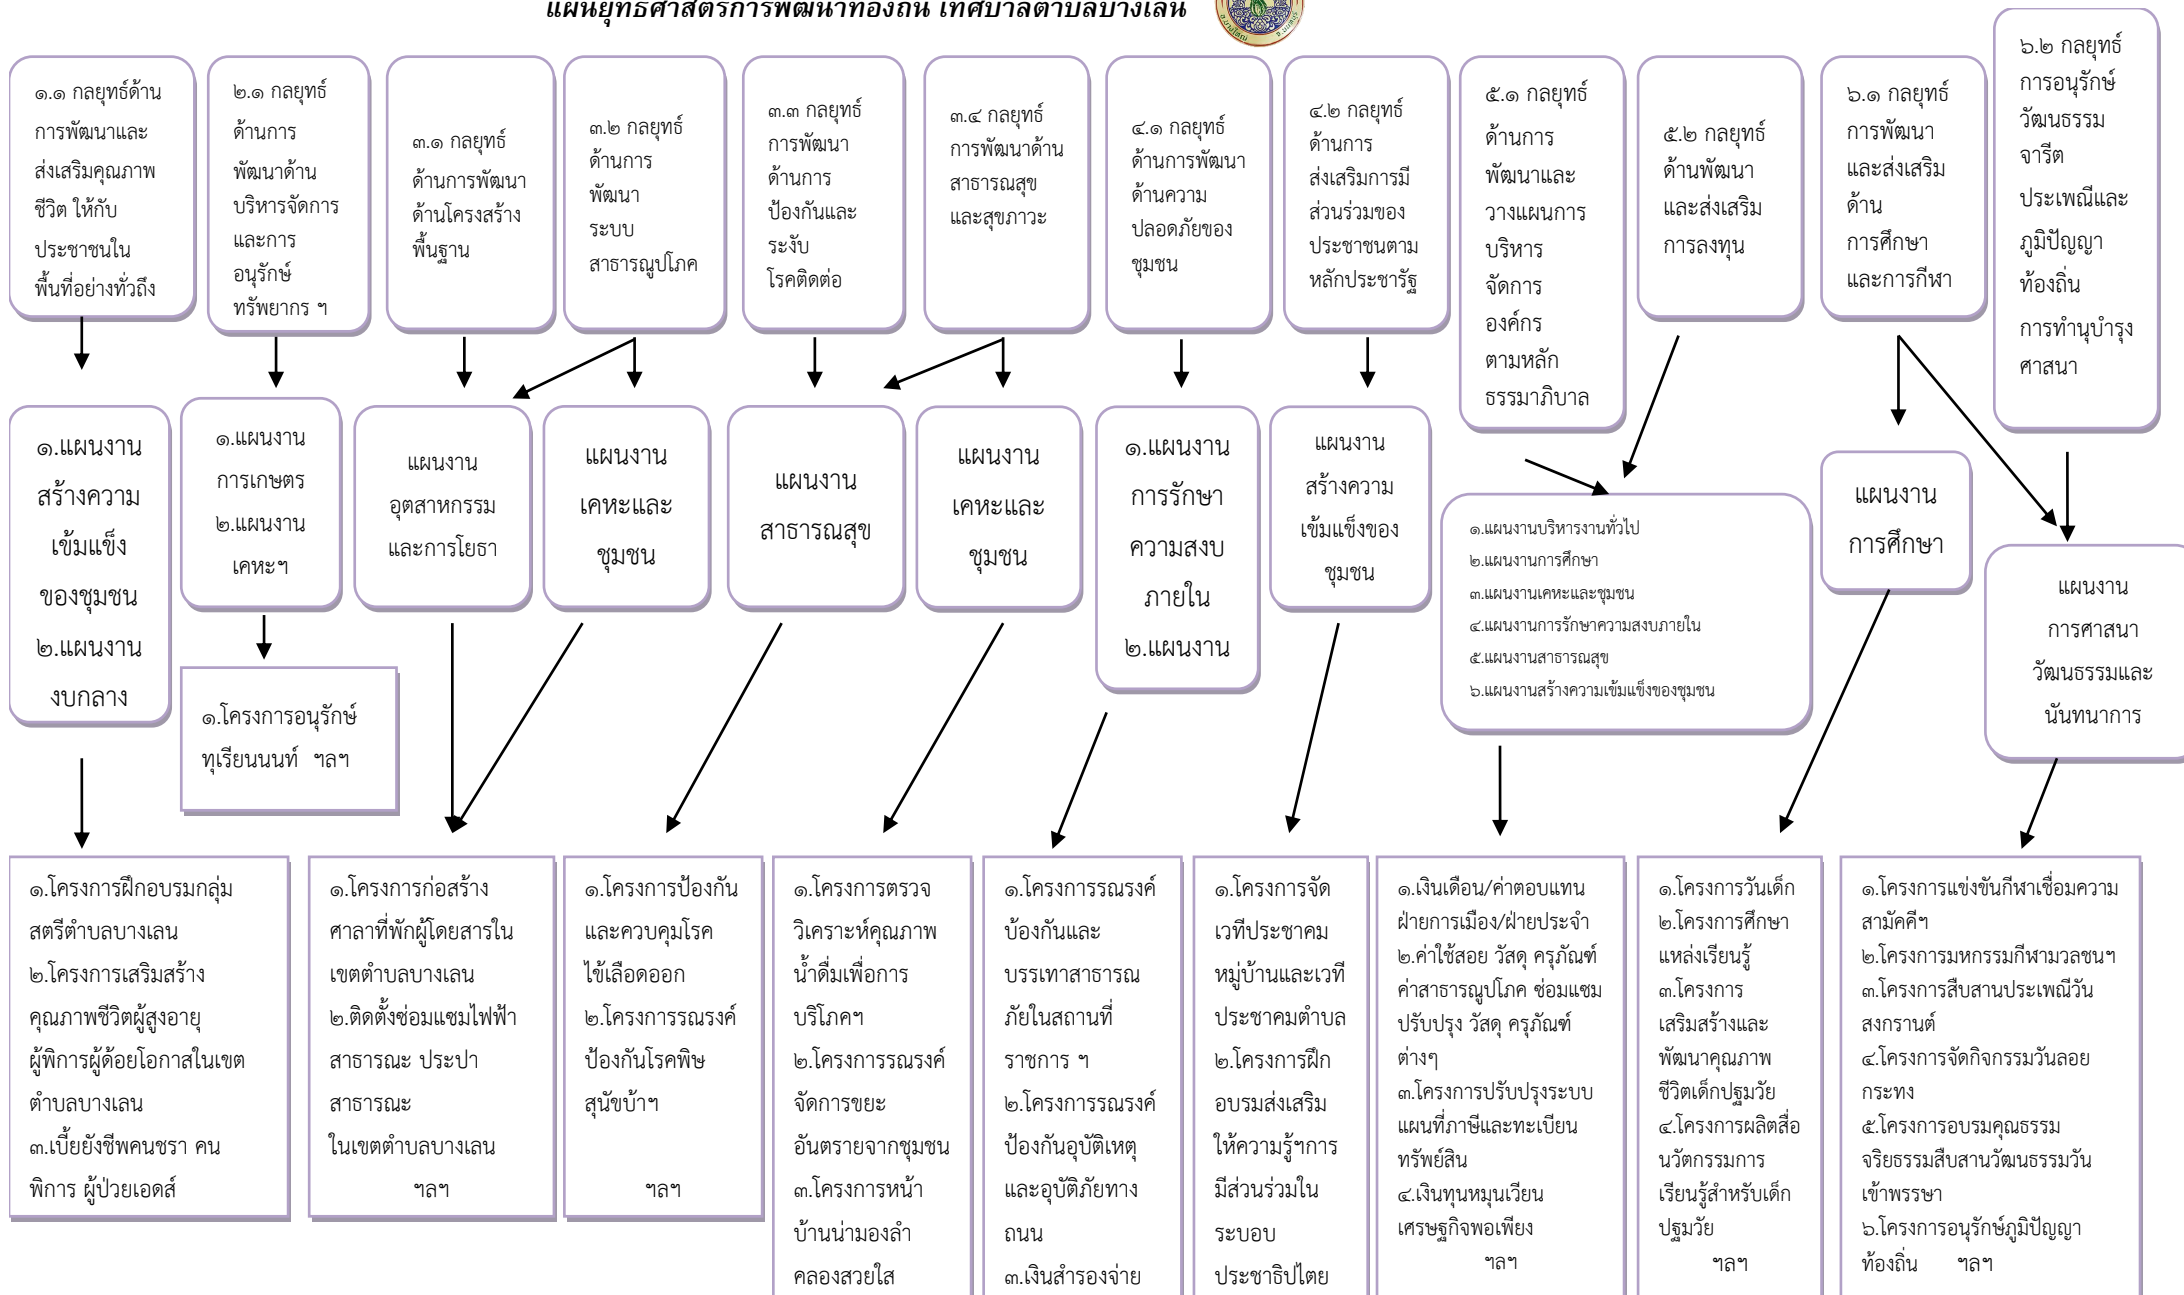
แผนยุทธศาสตร์การพัฒนาท้องถิ่น เทศบาลตำบลบางเลน

๑.๑ กลยุทธ์ด้านการพัฒนาและส่งเสริมคุณภาพชีวิต ให้กับประชาชนในพื้นที่อย่างทั่วถึง

๒.๑ กลยุทธ์ด้านการพัฒนาด้านบริหารจัดการและการอนุรักษ์ทรัพยากร ฯ

๓.๑ กลยุทธ์ด้านการพัฒนาด้านโครงสร้างพื้นฐาน

๓.๒ กลยุทธ์ด้านการพัฒนาระบบสาธารณูปโภค

๓.๓ กลยุทธ์การพัฒนาด้านการป้องกันและระงับโรคติดต่อ

๓.๔ กลยุทธ์การพัฒนาด้านสาธารณสุขและสุขภาวะ

๔.๑ กลยุทธ์ด้านการพัฒนาด้านความปลอดภัยของชุมชน

๔.๒ กลยุทธ์ด้านการส่งเสริมการมีส่วนร่วมของประชาชนตามหลักประชารัฐ

๕.๑ กลยุทธ์ด้านการพัฒนาและวางแผนการบริหารจัดการองค์กรตามหลักธรรมาภิบาล

๕.๒ กลยุทธ์ด้านพัฒนาและส่งเสริมการลงทุน

๖.๑ กลยุทธ์การพัฒนาและส่งเสริมด้านการศึกษาและการกีฬา

๖.๒ กลยุทธ์การอนุรักษ์วัฒนธรรมจารีตประเพณีและภูมิปัญญาท้องถิ่นการทำนุบำรุงศาสนา

๑.แผนงานสร้างความเข้มแข็งของชุมชน ๒.แผนงานงบกลาง

๑.แผนงานการเกษตร ๒.แผนงานเคหะฯ

๑.โครงการอนุรักษ์ทุเรียนนนท์ ฯลฯ

แผนงานอุตสาหกรรมและการโยธา

แผนงานเคหะและชุมชน

แผนงานสาธารณสุข

แผนงานเคหะและชุมชน

๑.แผนงานการรักษาความสงบภายใน ๒.แผนงาน

แผนงานสร้างความเข้มแข็งของชุมชน

๑.แผนงานบริหารงานทั่วไป
๒.แผนงานการศึกษา
๓.แผนงานเคหะและชุมชน
๔.แผนงานการรักษาความสงบภายใน
๕.แผนงานสาธารณสุข
๖.แผนงานสร้างความเข้มแข็งของชุมชน

แผนงานการศึกษา

แผนงานการศาสนาวัฒนธรรมและนันทนาการ

๑.โครงการฝึกอบรมกลุ่มสตรีตำบลบางเลน
๒.โครงการเสริมสร้างคุณภาพชีวิตผู้สูงอายุ ผู้พิการผู้ด้อยโอกาสในเขตตำบลบางเลน
๓.เบี้ยยังชีพคนชรา คนพิการ ผู้ป่วยเอดส์

๑.โครงการก่อสร้างศาลาที่พักผู้โดยสารในเขตตำบลบางเลน
๒.ติดตั้งซ่อมแซมไฟฟ้าสาธารณะ ประปาสาธารณะในเขตตำบลบางเลน
ฯลฯ

๑.โครงการป้องกันและควบคุมโรคไข้เลือดออก
๒.โครงการรณรงค์ป้องกันโรคพิษสุนัขบ้าฯ
ฯลฯ

๑.โครงการตรวจวิเคราะห์คุณภาพน้ำดื่มเพื่อการบริโภคฯ
๒.โครงการรณรงค์จัดการขยะอันตรายจากชุมชน
๓.โครงการหน้าบ้านน่ามองลำคลองสวยใส

๑.โครงการรณรงค์ป้องกันและบรรเทาสาธารณภัยในสถานที่ราชการ ฯ
๒.โครงการรณรงค์ป้องกันอุบัติเหตุและอุบัติภัยทางถนน
๓.เงินสำรองจ่าย

๑.โครงการจัดเวทีประชาคมหมู่บ้านและเวทีประชาคมตำบล
๒.โครงการฝึกอบรมส่งเสริมให้ความรู้ฯการมีส่วนร่วมในระบอบประชาธิปไตย

๑.เงินเดือน/ค่าตอบแทนฝ่ายการเมือง/ฝ่ายประจำ
๒.ค่าใช้สอย วัสดุ ครุภัณฑ์ ค่าสาธารณูปโภค ซ่อมแซมปรับปรุง วัสดุ ครุภัณฑ์ต่างๆ
๓.โครงการปรับปรุงระบบแผนที่ภาษีและทะเบียนทรัพย์สิน
๔.เงินทุนหมุนเวียนเศรษฐกิจพอเพียง
ฯลฯ

๑.โครงการวันเด็ก
๒.โครงการศึกษาแหล่งเรียนรู้
๓.โครงการเสริมสร้างและพัฒนาคุณภาพชีวิตเด็กปฐมวัย
๔.โครงการผลิตสื่อนวัตกรรมการเรียนรู้สำหรับเด็กปฐมวัย
ฯลฯ

๑.โครงการแข่งขันกีฬาเชื่อมความสามัคคีฯ
๒.โครงการมหกรรมกีฬามวลชนฯ
๓.โครงการสืบสานประเพณีวันสงกรานต์
๔.โครงการจัดกิจกรรมวันลอยกระทง
๕.โครงการอบรมคุณธรรมจริยธรรมสืบสานวัฒนธรรมวันเข้าพรรษา
๖.โครงการอนุรักษ์ภูมิปัญญาท้องถิ่น ฯลฯ